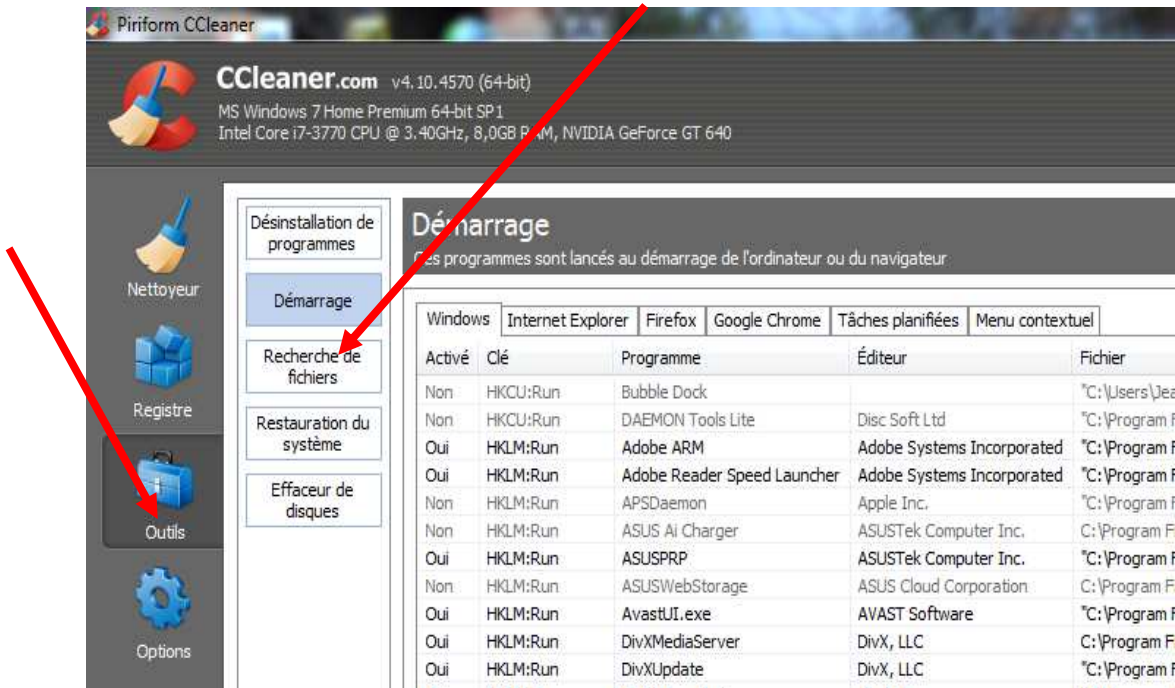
Piriform CCleaner

CCleaner.com v4.10.4570 (64-bit)
MS Windows 7 Home Premium 64-bit SP1
Intel Core i7-3770 CPU @ 3.40GHz, 8,0GB RAM, NVIDIA GeForce GT 640

Nettoyeur
Registre
Outils
Options

Désinstallation de programmes
Démarrage
Recherche de fichiers
Restauration du système
Effaceur de disques

Démarrage
Ces programmes sont lancés au démarrage de l'ordinateur ou du navigateur

Windows | Internet Explorer | Firefox | Google Chrome | Tâches planifiées | Menu contextuel

| Activé | Clé | Programme | Éditeur | Fichier |
|---|---|---|---|---|
| Non | HKCU:Run | Bubble Dock | | "C:\Users\Jea |
| Non | HKCU:Run | DAEMON Tools Lite | Disc Soft Ltd | "C:\Program F |
| Oui | HKLM:Run | Adobe ARM | Adobe Systems Incorporated | "C:\Program F |
| Oui | HKLM:Run | Adobe Reader Speed Launcher | Adobe Systems Incorporated | "C:\Program F |
| Non | HKLM:Run | APSDaemon | Apple Inc. | "C:\Program F |
| Non | HKLM:Run | ASUS Ai Charger | ASUSTek Computer Inc. | C:\Program F |
| Oui | HKLM:Run | ASUSPRP | ASUSTek Computer Inc. | "C:\Program F |
| Non | HKLM:Run | ASUSWebStorage | ASUS Cloud Corporation | C:\Program F |
| Oui | HKLM:Run | AvastUI.exe | AVAST Software | "C:\Program F |
| Oui | HKLM:Run | DivXMediaServer | DivX, LLC | C:\Program F |
| Oui | HKLM:Run | DivXUpdate | DivX, LLC | "C:\Program F |